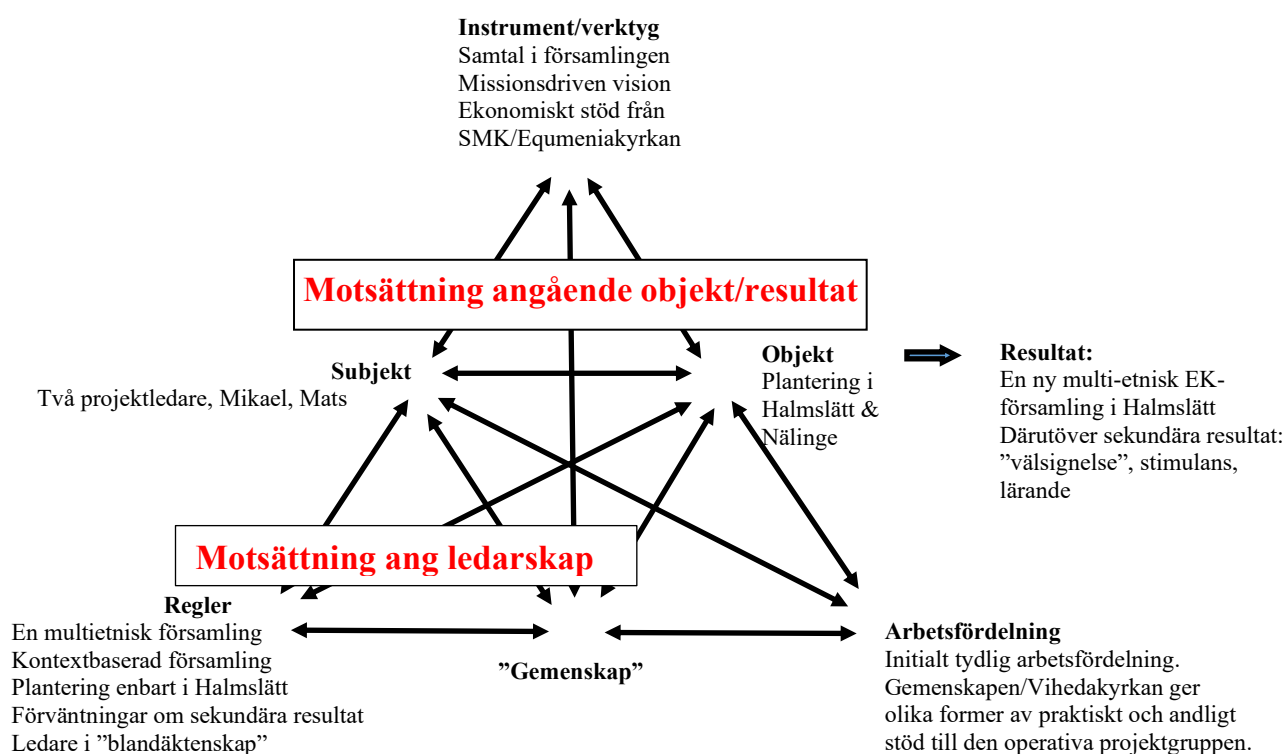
**Instrument/verktyg**
Samtal i församlingen
Missionsdriven vision
Ekonomiskt stöd från SMK/Equmeniakyrkan

Motsättning angående objekt/resultat

**Subjekt**
Två projektledare, Mikael, Mats

**Objekt**
Plantering i Halmslätt & Nälinge

**Resultat:**
En ny multi-etnisk EK-församling i Halmslätt
Därutöver sekundära resultat: "välsignelse", stimulans, lärande

Motsättning ang ledarskap

**Regler**
En multietnisk församling
Kontextbaserad församling
Plantering enbart i Halmslätt
Förväntningar om sekundära resultat
Ledare i "blandäktenskap"

**"Gemenskap"**

**Arbetsfördelning**
Initialt tydlig arbetsfördelning.
Gemenskapen/Vihedakyrkan ger olika former av praktiskt och andligt stöd till den operativa projektgruppen.